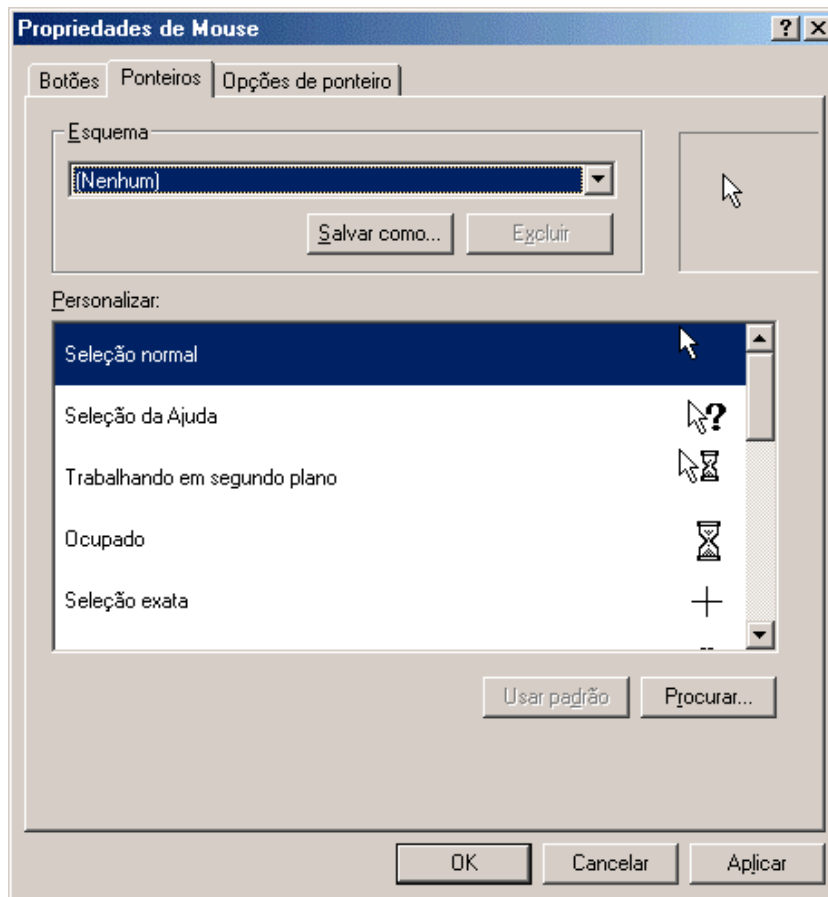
Propriedades de Mouse

?
X

Botões
Ponteiros
Opções de ponteiro

Esquema

(Nenhum)

Salvar como...
Excluir

Personalizar:

Seleção normal

Seleção da Ajuda

Trabalhando em segundo plano

Ocupado

Seleção exata

Usar padrão
Procurar...

OK
Cancelar
Aplicar